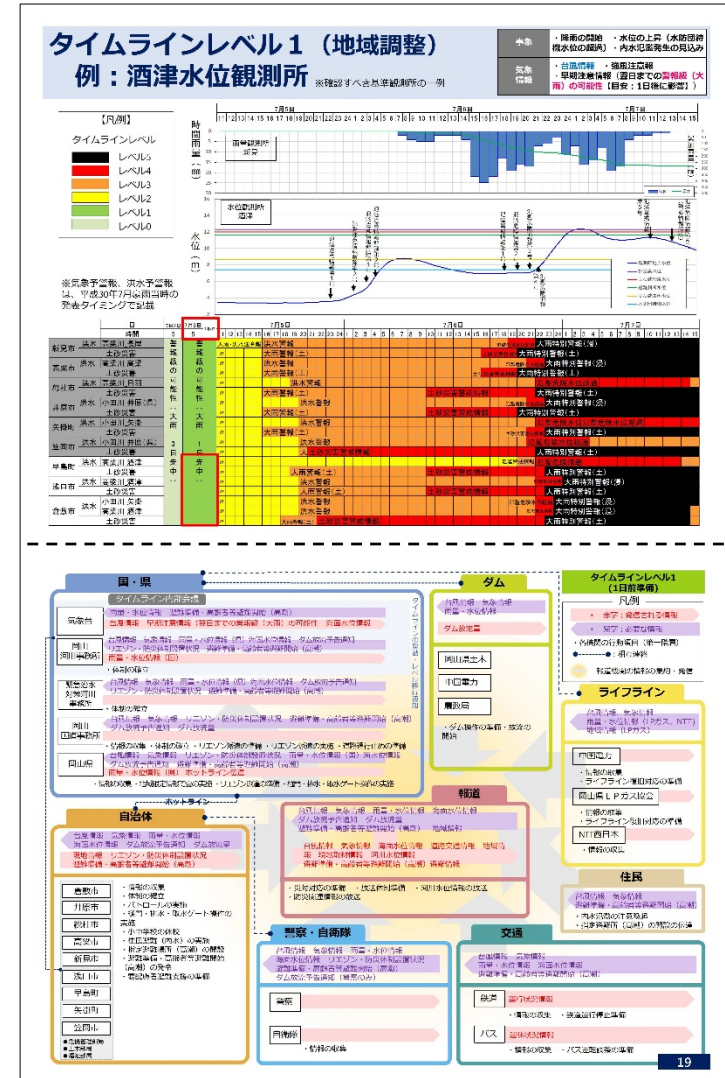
タイムラインレベル１（地域調整）
例：酒津水位観測所 ※確認すべき基準観測所の一例

| 事象 | ・降雨の開始　・水位の上昇（水防団待機水位の超過）・内水氾濫発生の見込み |
|---|---|
| 気象情報 | ・台風情報　・強風注意報 ・早期注意情報（翌日までの警報級（大雨）の可能性［目安：１日後に影響］） |

【凡例】
タイムラインレベル
レベル5
レベル4
レベル3
レベル2
レベル1
レベル0

時間雨量（mm）
7月5日　7月6日　7月7日
雨量観測所 新見
水位観測所 酒津
水位（m）

※気象予警報、洪水予警報は、平成30年7月豪雨当時の発表タイミングで試算

新見市　洪水 高梁川 長屋　土砂災害
高梁市　洪水 高梁川 高梁　土砂災害
総社市　洪水 高梁川 日羽　土砂災害
井原市　洪水 小田川 井原(長)　土砂災害
矢掛町　洪水 小田川 矢掛　土砂災害
浅口市　洪水 小田川 井原(矢)　土砂災害
早島町　洪水 高梁川 酒津　土砂災害
浅口市　洪水 高梁川 酒津　土砂災害
倉敷市　洪水 小田川 矢掛　高梁川 酒津　土砂災害

大雨警報　大雨警報(土)　洪水警報　大雨特別警報(土)　大雨特別警報(浸)　土砂災害警戒情報　記録的短時間大雨情報　氾濫危険情報

国・県
タイムライン内部会議
気象台　岡山河川事務所　高梁川・小田川緊急対策河川事務所　岡山国道事務所　岡山県

ダム
岡山県土木　中国電力　農政局
・ダム操作の準備・放流の開始

タイムラインレベル1（1日前準備）
凡例
自治体
倉敷市　井原市　総社市　高梁市　新見市　浅口市　早島町　矢掛町　里庄町
・情報の収集
・体制の確立
・パトロールの実施
・樋門・排水・取水ゲート操作の実施

報道
・災害対応の準備
・防災情報の放送

ライフライン
中国電力　岡山県ＬＰガス協会　NTT西日本

住民
・防災情報の収集
・避難準備

警察・自衛隊
警察　自衛隊
・情報の収集

交通
鉄道　バス
・情報の収集

19